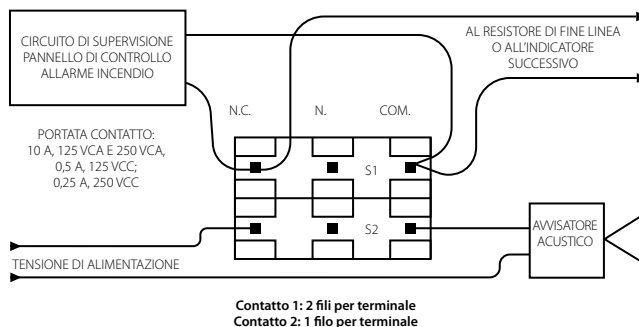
CIRCUITO DI SUPERVISIONE PANNELLO DI CONTROLLO ALLARME INCENDIO

AL RESISTORE DI FINE LINEA O ALL'INDICATORE SUCCESSIVO

N.C.

N.

COM.

PORTATA CONTATTO:
10 A, 125 VCA E 250 VCA,
0,5 A, 125 VCC;
0,25 A, 250 VCC

S1

S2

AVVISATORE ACUSTICO

TENSIONE DI ALIMENTAZIONE

**Contatto 1: 2 fili per terminale**
**Contatto 2: 1 filo per terminale**